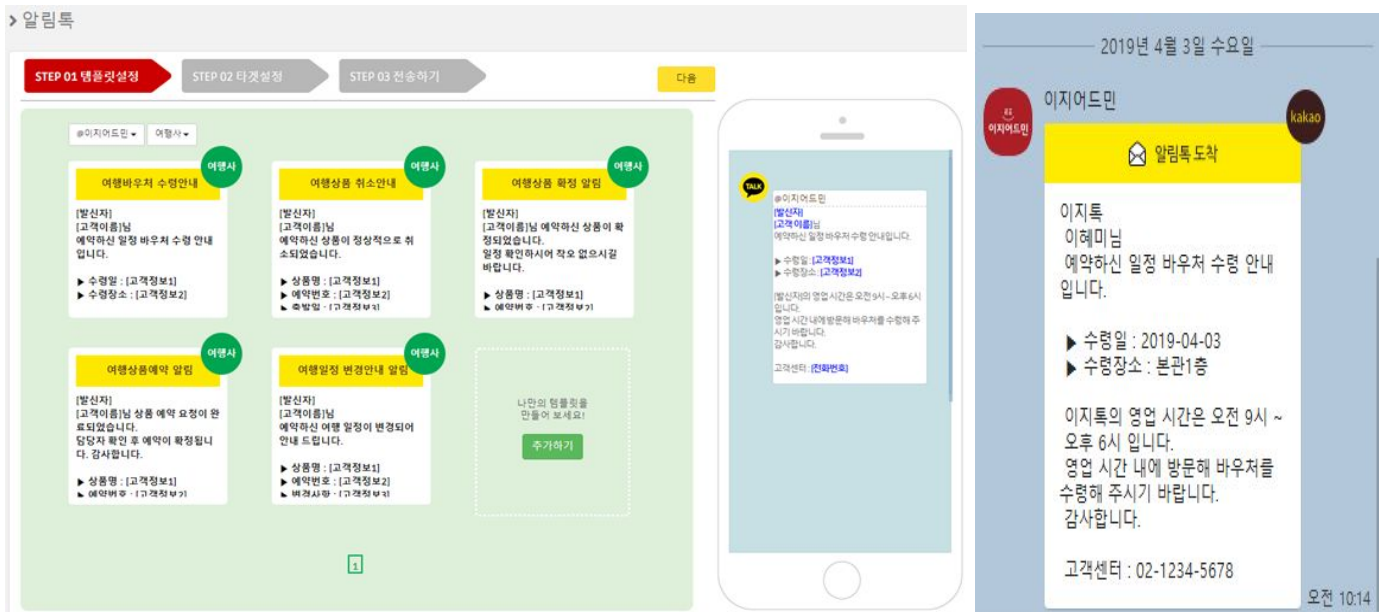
› 알림톡

STEP 01 템플릿설정
STEP 02 타겟설정
STEP 03 전송하기
다음

@이지어드민 ▾
여행사 ▾

여행사
여행바우처 수령안내
[발신자]
[고객이름]님
예약하신 일정 바우처 수령 안내 입니다.

▶ 수령일 : [고객정보1]
▶ 수령장소 : [고객정보2]

여행사
여행상품 취소안내
[발신자]
[고객이름]님
예약하신 상품이 정상적으로 취소되었습니다.

▶ 상품명 : [고객정보1]
▶ 예약번호 : [고객정보2]
▶ 출발일 : [고객정보3]

여행사
여행상품 확정 알림
[발신자]
[고객이름]님 예약하신 상품이 확정되었습니다.
일정 확인하시어 착오 없으시길 바랍니다.

▶ 상품명 : [고객정보1]
▶ 예약번호 : [고객정보2]

여행사
여행상품예약 알림
[발신자]
[고객이름]님 상품 예약 요청이 완료되었습니다.
담당자 확인 후 예약이 확정됩니다. 감사합니다.

▶ 상품명 : [고객정보1]
▶ 예약번호 : [고객정보2]

여행사
여행일정 변경안내 알림
[발신자]
[고객이름]님
예약하신 여행 일정이 변경되어 안내 드립니다.

▶ 상품명 : [고객정보1]
▶ 예약번호 : [고객정보2]
▶ 변경사항 : [고객정보3]

나만의 템플릿을 만들어 보세요!
추가하기

1

TALK
@이지어드민
[발신자]
[고객이름]님
예약하신 일정 바우처 수령 안내입니다.

▶ 수령일: [고객정보1]
▶ 수령장소: [고객정보2]

[발신자]의 영업 시간은 오전 9시 ~ 오후 6시 입니다.
영업 시간 내에 방문해 바우처를 수령해 주시기 바랍니다.
감사합니다.

고객센터: [전화번호]

2019년 4월 3일 수요일

이지어드민
이지어드민
kakao
알림톡 도착
이지톡
이혜미님
예약하신 일정 바우처 수령 안내 입니다.

▶ 수령일 : 2019-04-03
▶ 수령장소 : 본관1층

이지톡의 영업 시간은 오전 9시 ~ 오후 6시 입니다.
영업 시간 내에 방문해 바우처를 수령해 주시기 바랍니다.
감사합니다.

고객센터 : 02-1234-5678
오전 10:14